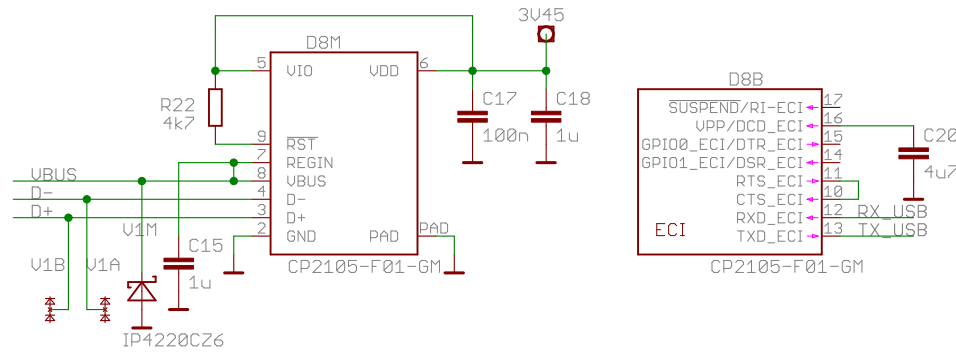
3V45

D8M

5 VIO VDD 6

R22
4k7

C17
100n

C18
1u

9 $\overline{RST}$
7 REGIN
8 VBUS
4 D-
3 D+
2 GND PAD PAD

VBUS
D-
D+

V1M

C15
1u

V1B V1A

IP4220CZ6

CP2105-F01-GM

D8B

$\overline{SUSPEND}$/RI-ECI 17
VPP/DCD_ECI 16
GPIO0_ECI/DTR_ECI 15
GPIO1_ECI/DSR_ECI 14
RTS_ECI 11
CTS_ECI 10
RXD_ECI 12 RX_USB
TXD_ECI 13 TX_USB

ECI

C20
4u7

CP2105-F01-GM